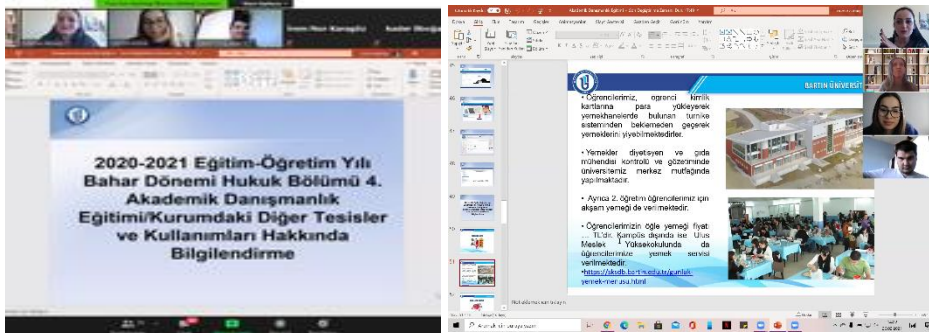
2020-2021 Eğitim-Öğretim Yılı Bahar Dönemi Hukuk Bölümü 4. Akademik Danışmanlık Eğitimi/Kurumdaki Diğer Tesisler ve Kullanımları Hakkında Bilgilendirme

BARTIN ÜNİVERSİT

• Öğrencilerimiz, öğrenci kimlik kartlarına para yükleyerek yemekhanelerde bulunan turnike sisteminden beklemeden geçerek yemeklerini yiyebilmektedirler.

• Yemekler diyetisyen ve gıda mühendisi kontrolü ve gözetiminde üniversitemiz merkez mutfağında yapılmaktadır.

• Ayrıca 2. öğretim öğrencilerimiz için akşam yemeği de verilmektedir.

• Öğrencilerimizin öğle yemeği fiyatı ... TL'dir. Kampüs dışında ise Ulus Meslek Yüksekokulunda da öğrencilerimize yemek servisi verilmektedir.
• https://skdb.bartin.edu.tr/gunluk-yemek-menusu.html

Notlar eklemek için tıklayın